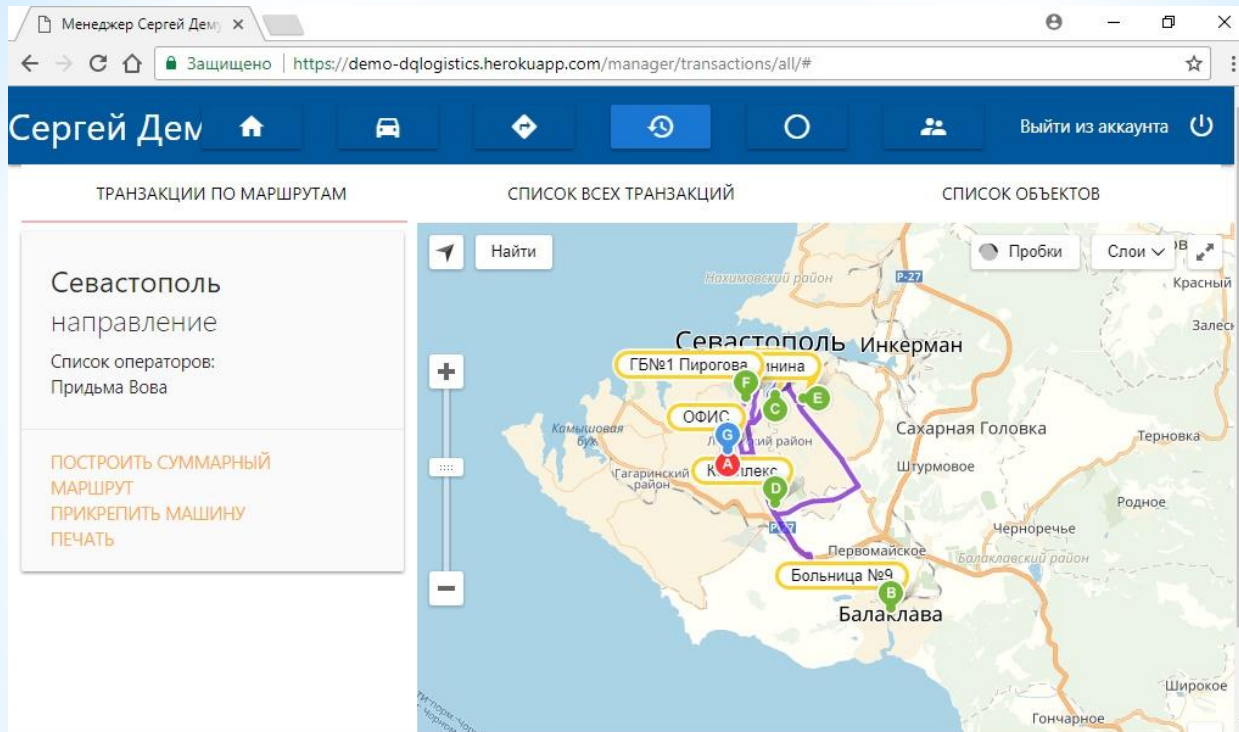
Менеджер Сергей Дем ×

Защищено | https://demo-dqlogistics.herokuapp.com/manager/transactions/all/#

Сергей Дем

Выйти из аккаунта

ТРАНЗАКЦИИ ПО МАРШРУТАМ

СПИСОК ВСЕХ ТРАНЗАКЦИЙ

СПИСОК ОБЪЕКТОВ

Севастополь
направление

Список операторов:
Придьма Вова

ПОСТРОИТЬ СУММАРНЫЙ МАРШРУТ
ПРИКРЕПИТЬ МАШИНУ
ПЕЧАТЬ

Найти

Пробки

Слои

Нахимовский район

Р-27

Красный

Залес

Севастополь

Инкерман

ГБ№1 Пирогова

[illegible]нина

F

E

C

ОФИС

G

Камышовая бух.

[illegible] район

Сахарная Головка

Терновка

Гагаринский район

К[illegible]плекс

A

Штурмовое

D

Родное

Р-27

Черноречье

Первомайское

Балаклавский район

Больница №9

B

Балаклава

Широкое

Гончарное